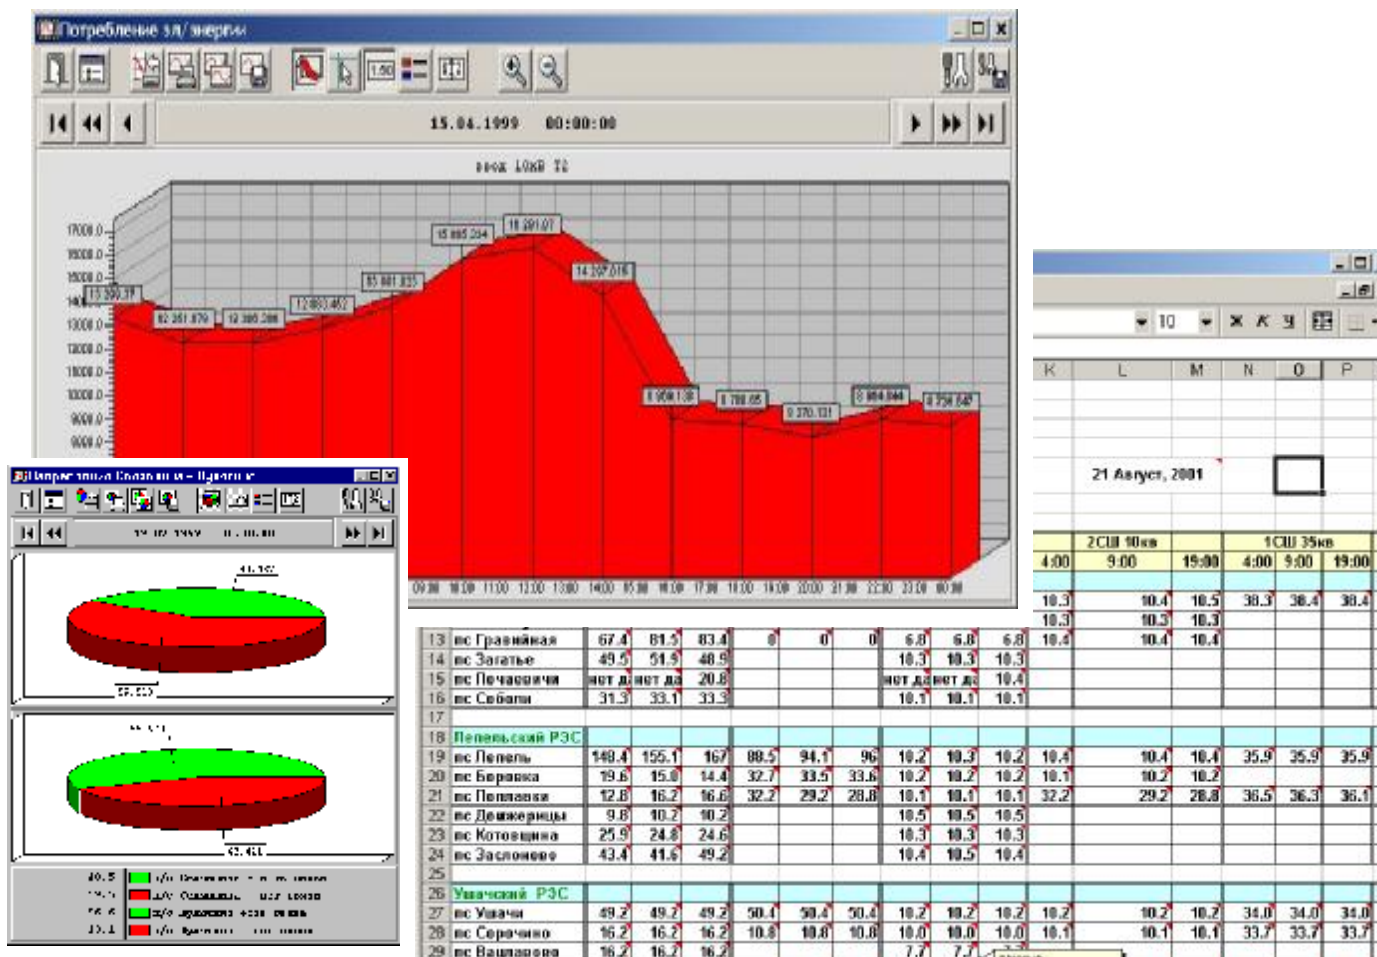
Потребление эл/энергии

15.04.1999 00:00:00

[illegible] 10кВ Т2

17000.0
16000.0
15000.0
14000.0
13000.0
12000.0
11000.0
10000.0
9000.0
8000.0

13 390.37
12 351.879
12 386.286
12 883.462
13 881.835
15 895.254
16 291.07
14 297.016
8 954.138
8 786.65
8 270.131
8 884.844
8 754.547

09:00 10:00 11:00 12:00 13:00 14:00 15:00 16:00 17:00 18:00 19:00 20:00 21:00 22:00 23:00 00:00

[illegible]

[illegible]

10

21 Август, 2001

| | K | L | M | N | O | P |
|---|---|---|---|---|---|---|
| | | 2СШ 10кв | | | 1СШ 35кв | |
| | 4:00 | 9:00 | 19:00 | 4:00 | 9:00 | 19:00 |
| | 10.3 | 10.4 | 10.5 | 38.3 | 38.4 | 38.4 |
| | 10.3 | 10.3 | 10.3 | | | |

| 13 | пс Гравийная | 67.4 | 81.5 | 83.4 | 0 | 0 | 0 | 6.8 | 6.8 | 6.8 | 10.4 | 10.4 | 10.4 | | | |
|---|---|---|---|---|---|---|---|---|---|---|---|---|---|---|---|---|
| 14 | пс Загатье | 49.5 | 51.9 | 48.9 | | | | 10.3 | 10.3 | 10.3 | | | | | | |
| 15 | пс Печановичи | нет да | нет да | 20.8 | | | | нет да | нет да | 10.4 | | | | | | |
| 16 | пс Собалн | 31.3 | 33.1 | 33.3 | | | | 10.1 | 10.1 | 10.1 | | | | | | |
| 17 | | | | | | | | | | | | | | | | |
| 18 | Пепельский РЭС | | | | | | | | | | | | | | | |
| 19 | пс Пепель | 149.4 | 155.1 | 167 | 88.5 | 94.1 | 96 | 10.2 | 10.3 | 10.2 | 10.4 | 10.4 | 10.4 | 35.9 | 35.9 | 35.9 |
| 20 | пс Березка | 19.6 | 15.0 | 14.4 | 32.7 | 33.5 | 33.6 | 10.2 | 10.2 | 10.2 | 10.1 | 10.2 | 10.2 | | | |
| 21 | пс Поплавки | 12.8 | 16.2 | 16.6 | 32.2 | 29.2 | 28.8 | 10.1 | 10.1 | 10.1 | 32.2 | 29.2 | 28.8 | 36.5 | 36.3 | 36.1 |
| 22 | пс Доминерицы | 9.8 | 10.2 | 10.2 | | | | 10.5 | 10.5 | 10.5 | | | | | | |
| 23 | пс Котовщина | 25.9 | 24.8 | 24.6 | | | | 10.3 | 10.3 | 10.3 | | | | | | |
| 24 | пс Заслоново | 43.4 | 41.6 | 49.2 | | | | 10.4 | 10.5 | 10.4 | | | | | | |
| 25 | | | | | | | | | | | | | | | | |
| 26 | Ушачский РЭС | | | | | | | | | | | | | | | |
| 27 | пс Ушачи | 49.2 | 49.2 | 49.2 | 50.4 | 50.4 | 50.4 | 10.2 | 10.2 | 10.2 | 10.2 | 10.2 | 10.2 | 34.0 | 34.0 | 34.0 |
| 28 | пс Сорочино | 16.2 | 16.2 | 16.2 | 10.8 | 10.8 | 10.8 | 10.0 | 10.0 | 10.0 | 10.1 | 10.1 | 10.1 | 33.7 | 33.7 | 33.7 |
| 29 | пс Вашарово | 16.2 | 16.2 | 16.2 | | | | 7.7 | 7.7 | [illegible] | | | | | | |

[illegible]

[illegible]

41.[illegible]
57.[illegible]
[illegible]
43.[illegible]

40.5 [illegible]
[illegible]
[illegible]
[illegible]